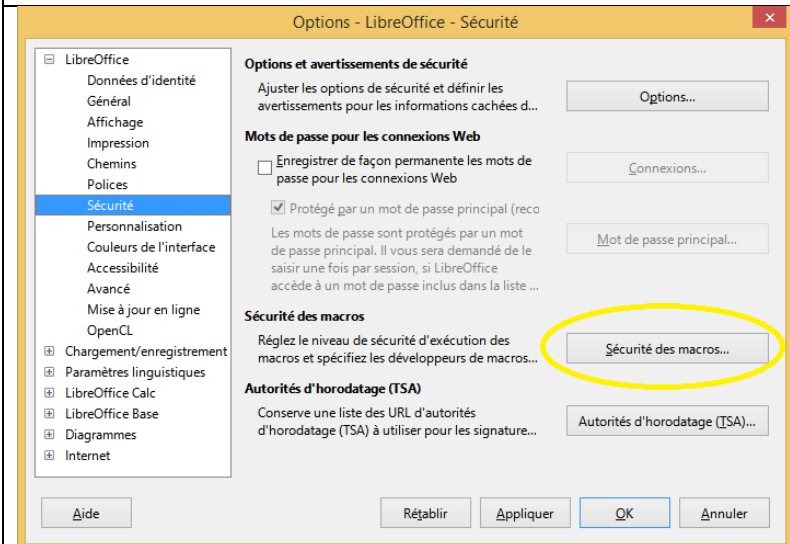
Options - LibreOffice - Sécurité

LibreOffice
Données d'identité
Général
Affichage
Impression
Chemins
Polices
Sécurité
Personnalisation
Couleurs de l'interface
Accessibilité
Avancé
Mise à jour en ligne
OpenCL
Chargement/enregistrement
Paramètres linguistiques
LibreOffice Calc
LibreOffice Base
Diagrammes
Internet

Options et avertissements de sécurité
Ajuster les options de sécurité et définir les avertissements pour les informations cachées d...
Options...

Mots de passe pour les connexions Web
Enregistrer de façon permanente les mots de passe pour les connexions Web
Connexions...
Protégé par un mot de passe principal (reco
Les mots de passe sont protégés par un mot de passe principal. Il vous sera demandé de le saisir une fois par session, si LibreOffice accède à un mot de passe inclus dans la liste ...
Mot de passe principal...

Sécurité des macros
Réglez le niveau de sécurité d'exécution des macros et spécifiez les développeurs de macros...
Sécurité des macros...

Autorités d'horodatage (TSA)
Conserve une liste des URL d'autorités d'horodatage (TSA) à utiliser pour les signature...
Autorités d'horodatage (TSA)...

Aide
Rétablir
Appliquer
OK
Annuler